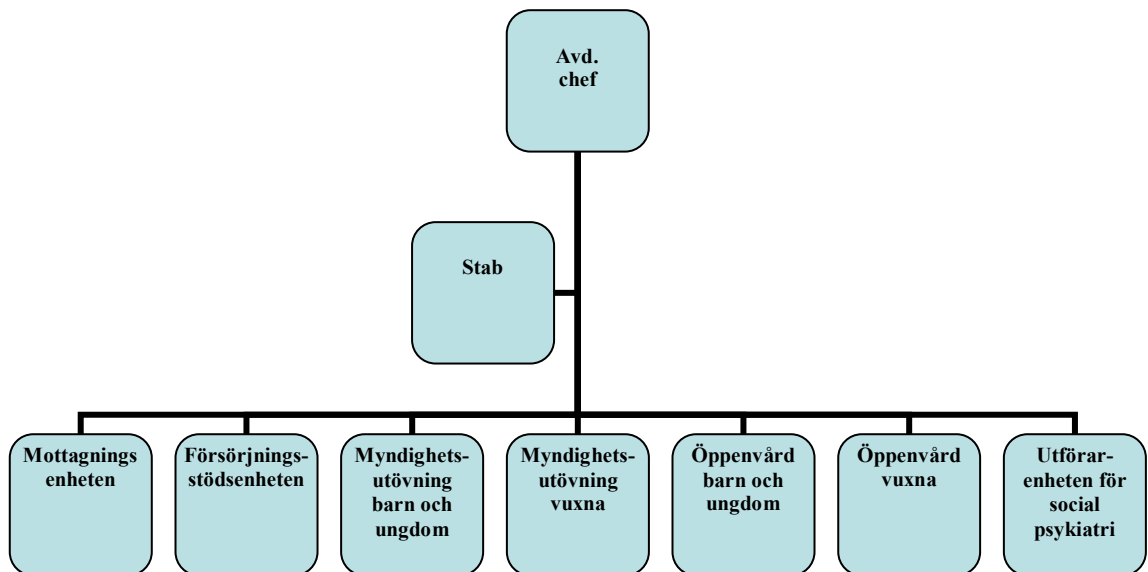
Avd. chef

Stab

Mottagnings enheten

Försörjnings-stödsenheten

Myndighets-utövning barn och ungdom

Myndighets-utövning vuxna

Öppenvård barn och ungdom

Öppenvård vuxna

Utförar-enheten för social psykiatri